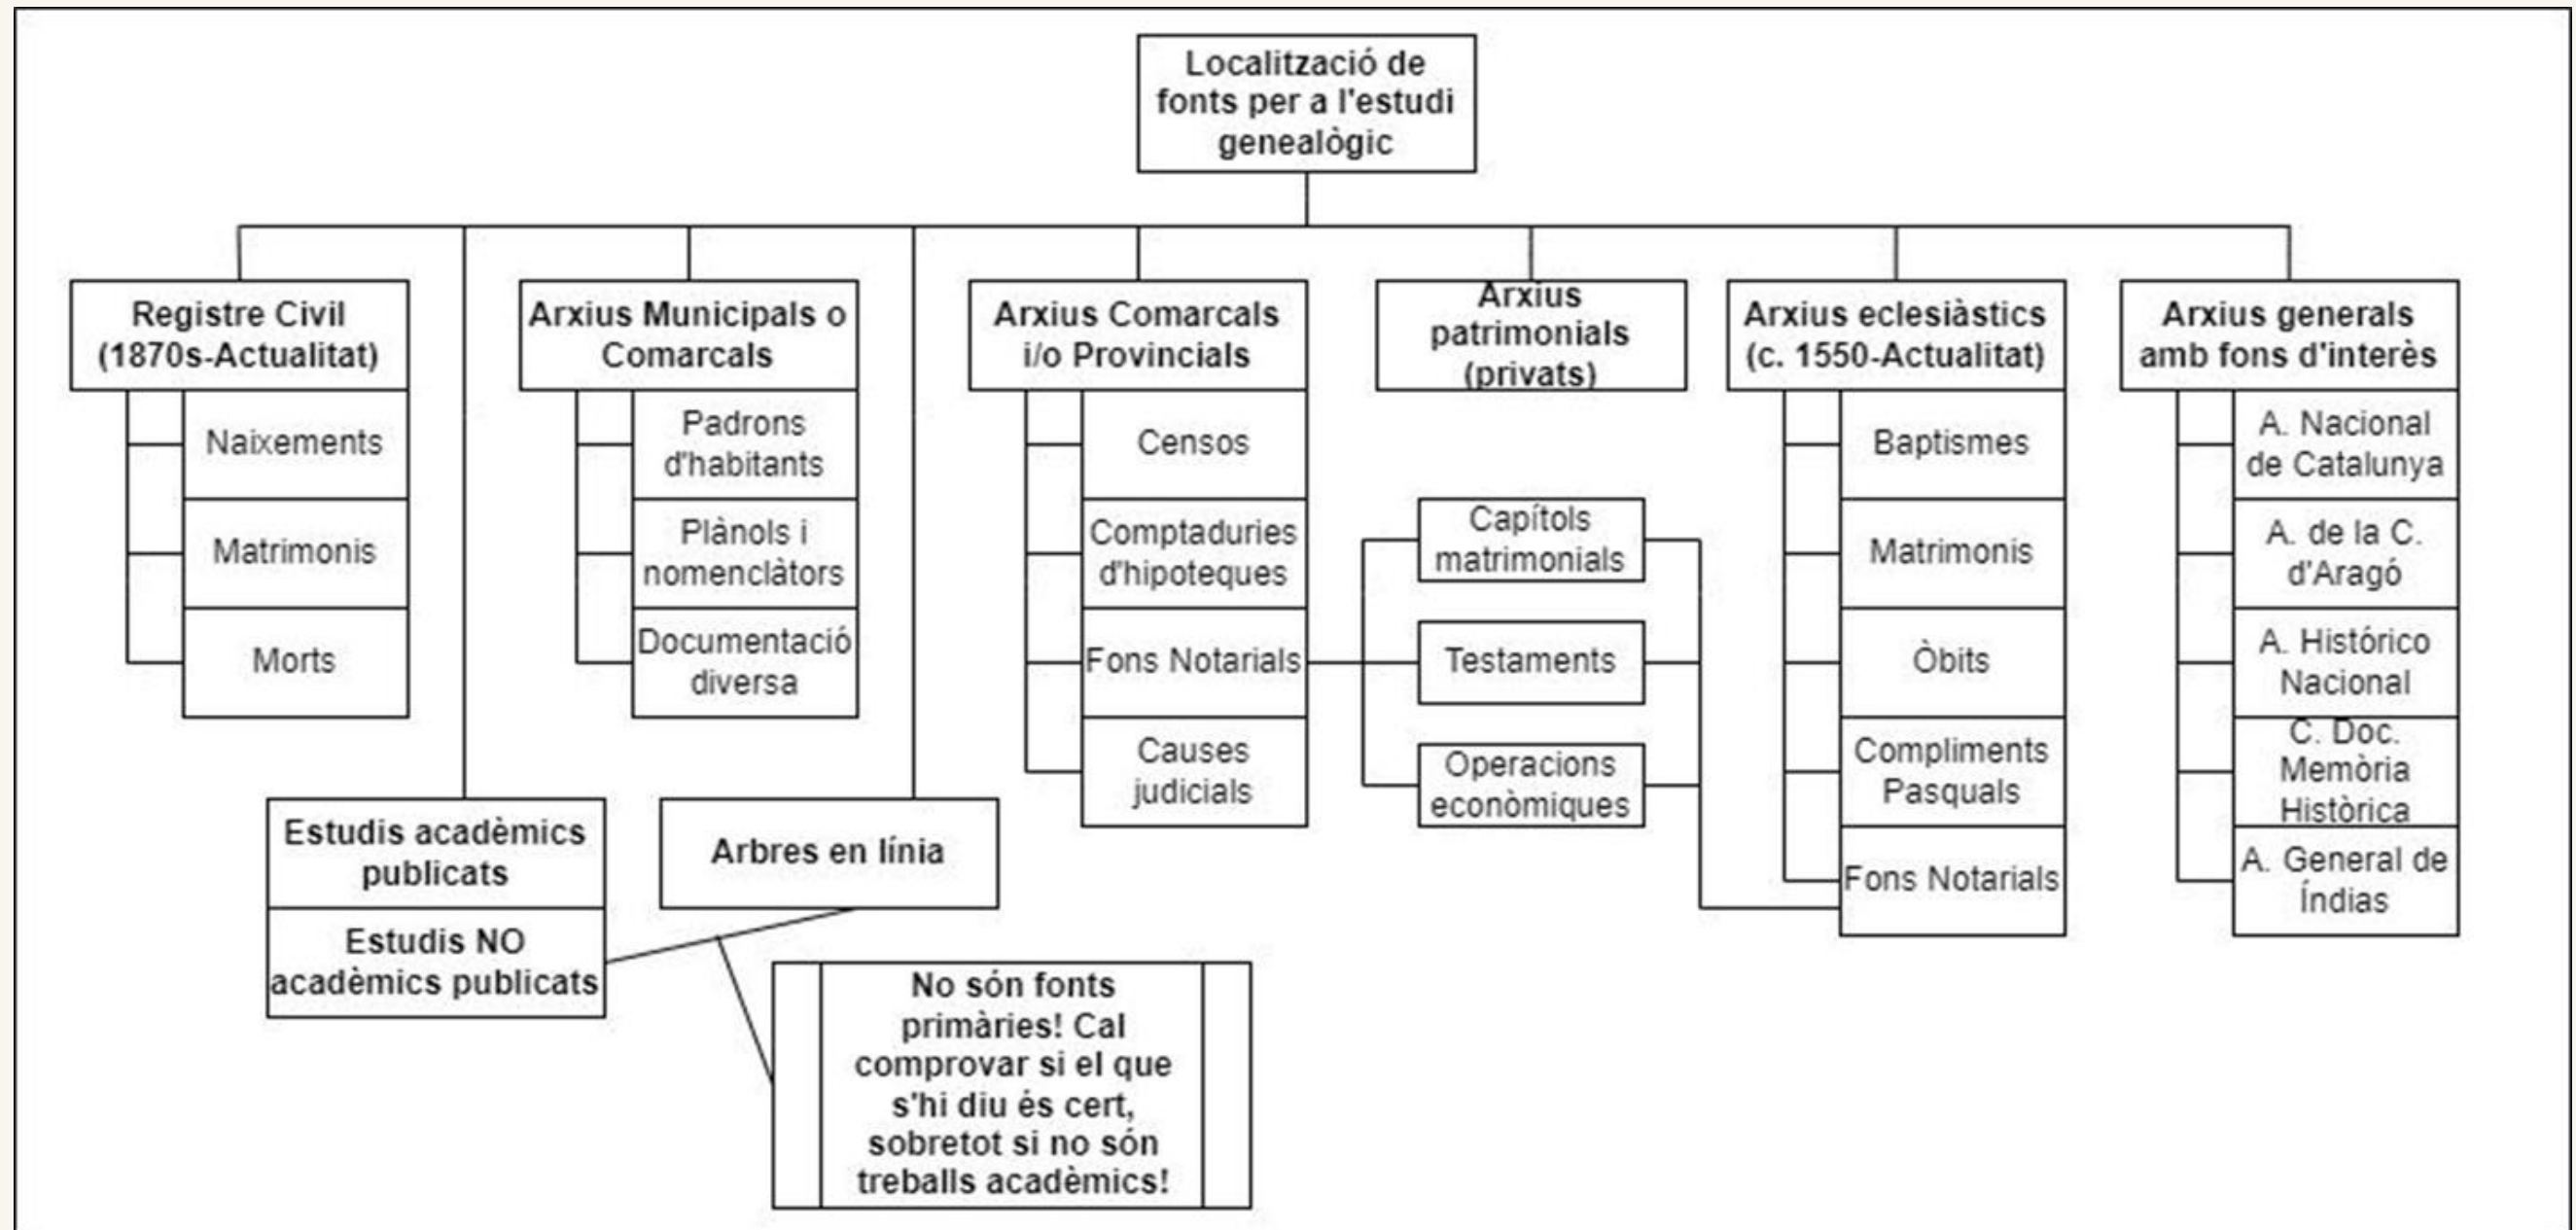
Localització de fonts per a l'estudi genealògic

Registre Civil (1870s-Actualitat)

Naixements

Matrimonis

Morts

Arxius Municipals o Comarcals

Padrons d'habitants

Plànols i nomenclàtors

Documentació diversa

Arxius Comarcals i/o Provincials

Censos

Comptaduries d'hipoteques

Fons Notarials

Causes judicials

Arxius patrimonials (privats)

Capítols matrimonials

Testaments

Operacions econòmiques

Arxius eclesiàstics (c. 1550-Actualitat)

Baptismes

Matrimonis

Òbits

Compliments Pasquals

Fons Notarials

Arxius generals amb fons d'interès

A. Nacional de Catalunya

A. de la C. d'Aragó

A. Histórico Nacional

C. Doc. Memòria Històrica

A. General de Índias

Estudis acadèmics publicats

Estudis NO acadèmics publicats

Arbres en línia

No són fonts primàries! Cal comprovar si el que s'hi diu és cert, sobretot si no són treballs acadèmics!